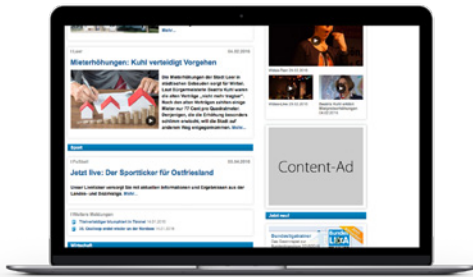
Mehr...

Leer 04.02.2019

Mieterhöhungen: Kuhl verteidigt Vorgehen

Die Mieterhöhungen der Stadt Leer in städtischen Gebäuden sorgt für Wirbel. Laut Bürgermeisterin Beatrix Kuhl waren die alten Verträge „nicht mehr haltbar". Nach den alten Verträgen zahlten einige Mieter nur 77 Cent pro Quadratmeter. Demgegenüber, die die Erhöhung besonders schlimm trifft, will die Stadt auf anderem Weg entgegenkommen. Mehr...

Sport

Fußball

Jetzt live: Der Sportticker für Ostfriesland

Unser Liveticker versorgt Sie mit aktuellen Informationen und Ergebnissen aus der Landes- und Kreisliga. Mehr...

Content-Ad

Jetzt neu!

Wirtschaft